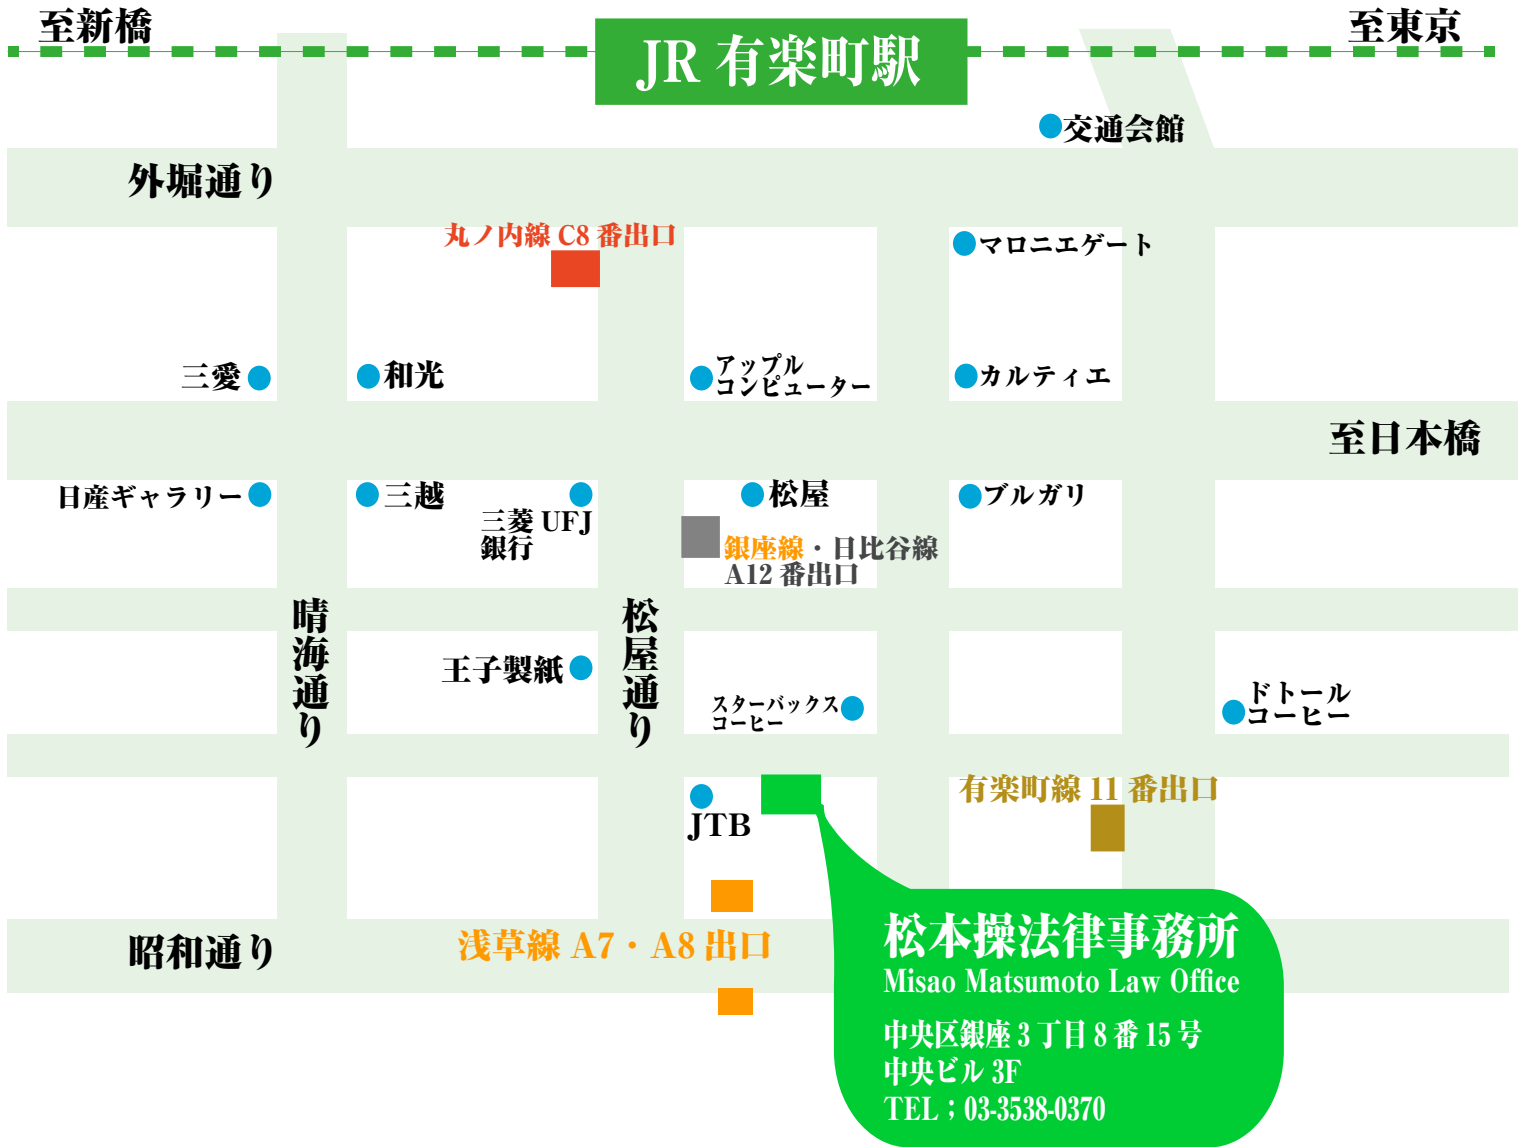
至新橋

JR 有楽町駅

至東京

交通会館

外堀通り

丸ノ内線 C8 番出口

マロニエゲート

三愛

和光

アップル
コンピューター

カルティエ

至日本橋

日産ギャラリー

三越

三菱 UFJ
銀行

松屋

ブルガリ

銀座線・日比谷線
A12 番出口

晴海通り

王子製紙

松屋通り

スターバックス
コーヒー

ドトール
コーヒー

有楽町線 11 番出口

JTB

昭和通り

浅草線 A7・A8 出口

松本操法律事務所
Misao Matsumoto Law Office
中央区銀座 3 丁目 8 番 15 号
中央ビル 3F
TEL；03-3538-0370